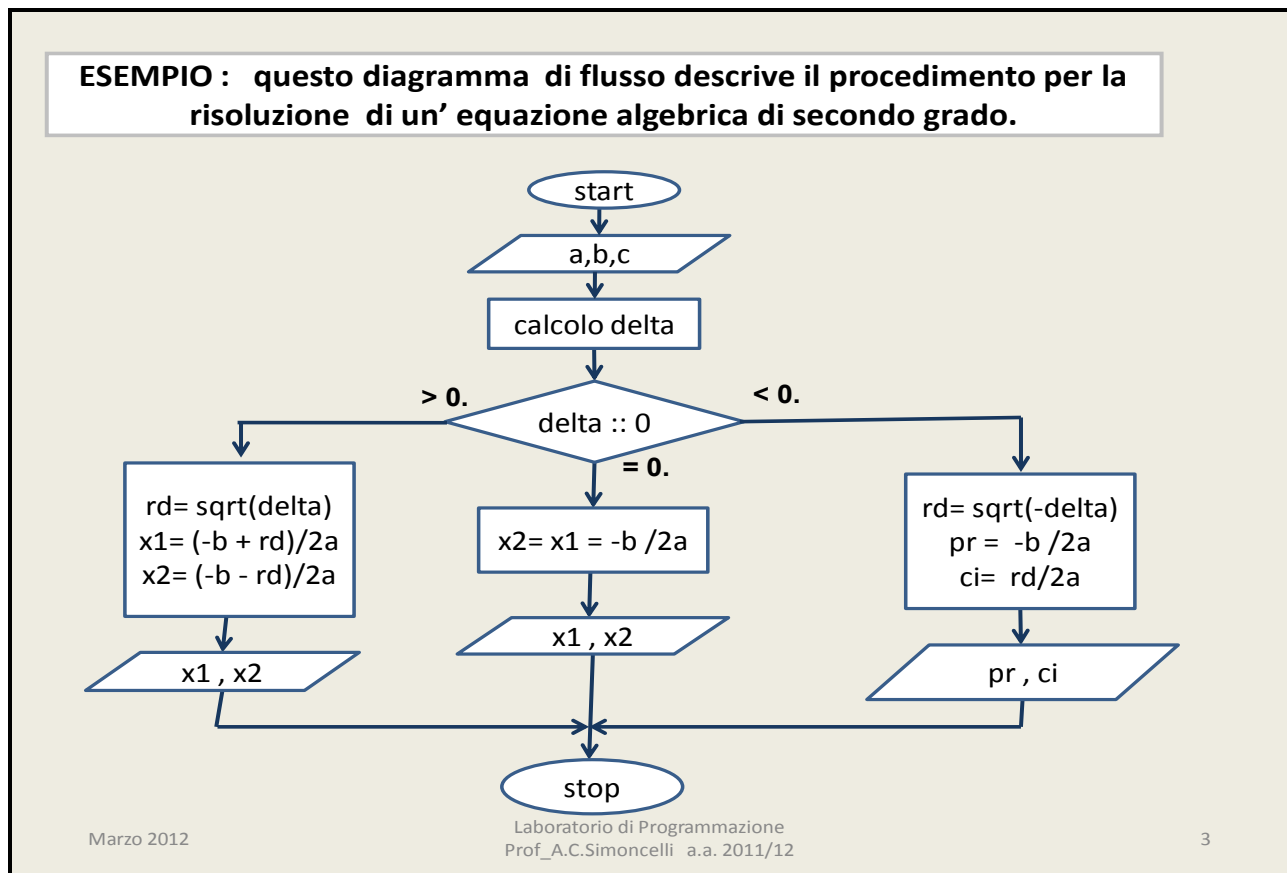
ESEMPIO : questo diagramma di flusso descrive il procedimento per la risoluzione di un' equazione algebrica di secondo grado.

start

a,b,c

calcolo delta

> 0.

delta :: 0

< 0.

= 0.

rd= sqrt(delta)
x1= (-b + rd)/2a
x2= (-b - rd)/2a

x2= x1 = -b /2a

rd= sqrt(-delta)
pr = -b /2a
ci= rd/2a

x1 , x2

x1 , x2

pr , ci

stop

Marzo 2012

Laboratorio di Programmazione
Prof_A.C.Simoncelli a.a. 2011/12

3